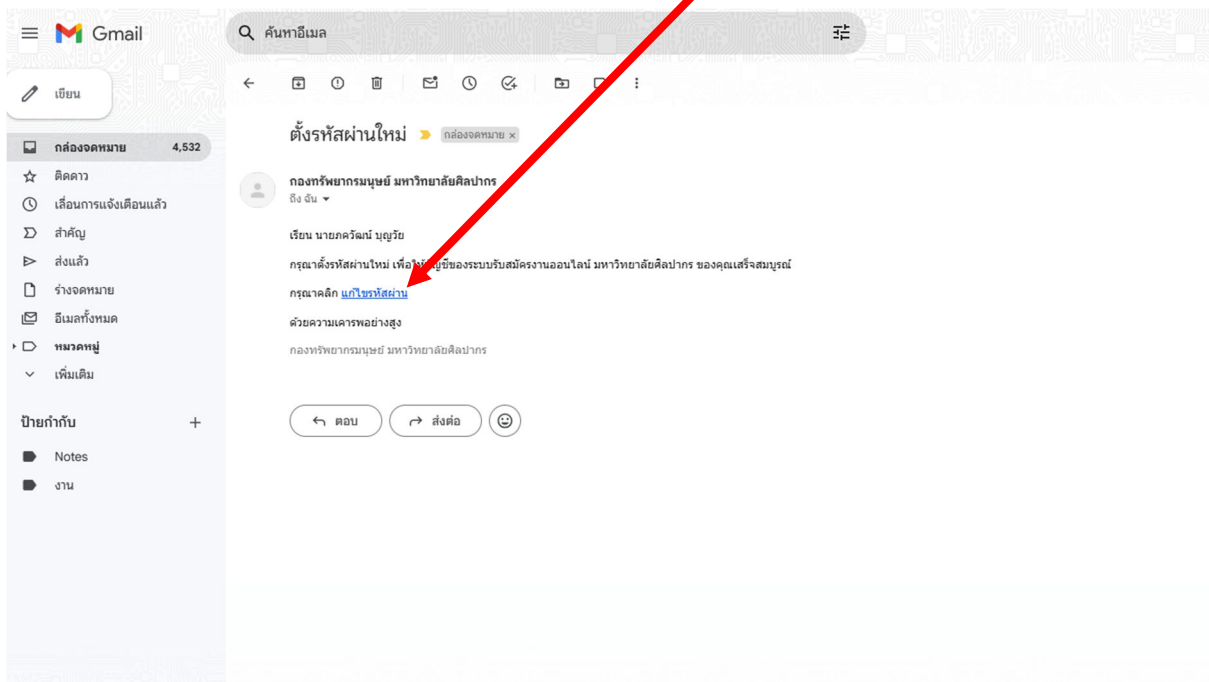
Gmail

ค้นหาอีเมล

เขียน

กล่องจดหมาย 4,532
ติดดาว
เลื่อนการแจ้งเตือนแล้ว
สำคัญ
ส่งแล้ว
ร่างจดหมาย
อีเมลทั้งหมด
หมวดหมู่
เพิ่มเติม

ป้ายกำกับ +
Notes
งาน

ตั้งรหัสผ่านใหม่ กล่องจดหมาย ×

กองทรัพยากรมนุษย์ มหาวิทยาลัยศิลปากร
ถึง ฉัน

เรียน นายภควัฒน์ บุญวัย

กรุณาตั้งรหัสผ่านใหม่ เพื่อให้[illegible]ชีของระบบรับสมัครงานออนไลน์ มหาวิทยาลัยศิลปากร ของคุณเสร็จสมบูรณ์

กรุณาคลิก แก้ไขรหัสผ่าน

ด้วยความเคารพอย่างสูง

กองทรัพยากรมนุษย์ มหาวิทยาลัยศิลปากร

ตอบ
ส่งต่อ